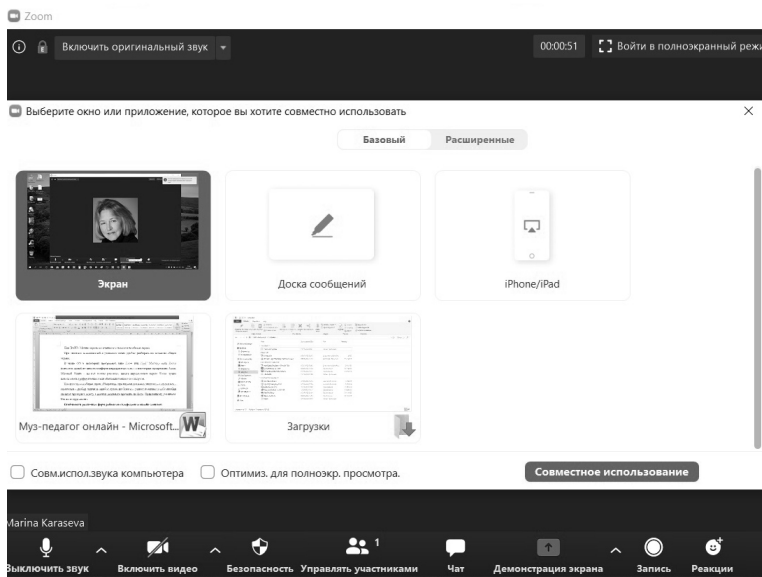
Zoom

Включить оригинальный звук

00:00:51

Войти в полноэкранный реж

Выберите окно или приложение, которое вы хотите совместно использовать

Базовый

Расширенные

Экран

Доска сообщений

iPhone/iPad

Муз-педагог онлайн - Microsoft...

Загрузки

Совм.испол.звука компьютера

Оптимиз. для полноэкр. просмотра.

Совместное использование

Marina Karaseva

Выключить звук

Включить видео

Безопасность

Управлять участниками

1

Чат

Демонстрация экрана

Запись

Реакции